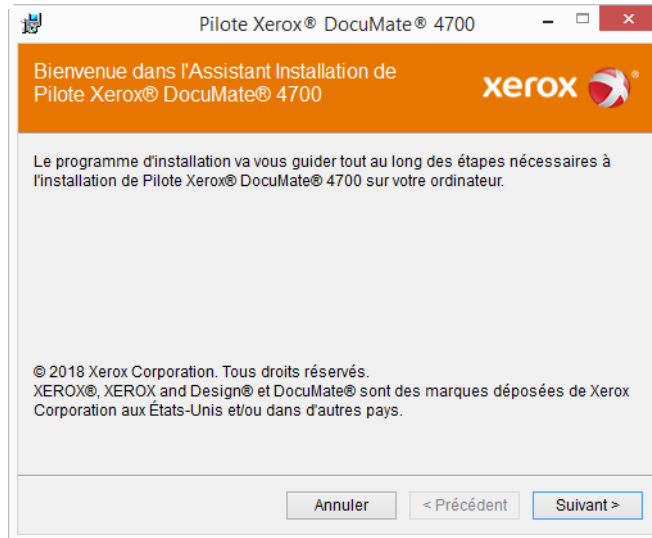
Pilote Xerox® DocuMate® 4700

Bienvenue dans l'Assistant Installation de Pilote Xerox® DocuMate® 4700

xerox

Le programme d'installation va vous guider tout au long des étapes nécessaires à l'installation de Pilote Xerox® DocuMate® 4700 sur votre ordinateur.

© 2018 Xerox Corporation. Tous droits réservés.
XEROX®, XEROX and Design® et DocuMate® sont des marques déposées de Xerox Corporation aux États-Unis et/ou dans d'autres pays.

Annuler

< Précédent

Suivant >